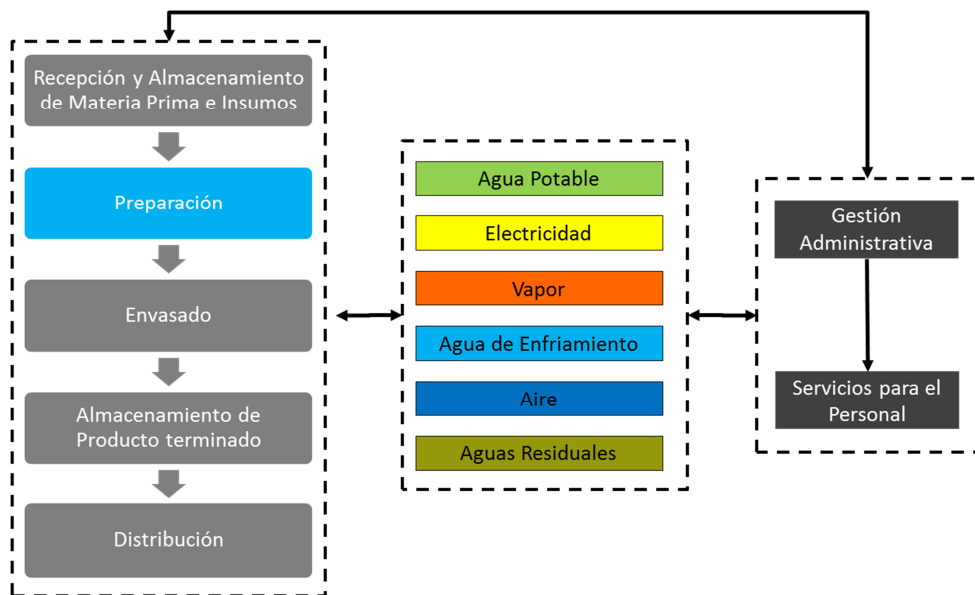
Recepción y Almacenamiento de Materia Prima e Insumos

Preparación

Envasado

Almacenamiento de Producto terminado

Distribución

Agua Potable

Electricidad

Vapor

Agua de Enfriamiento

Aire

Aguas Residuales

Gestión Administrativa

Servicios para el Personal